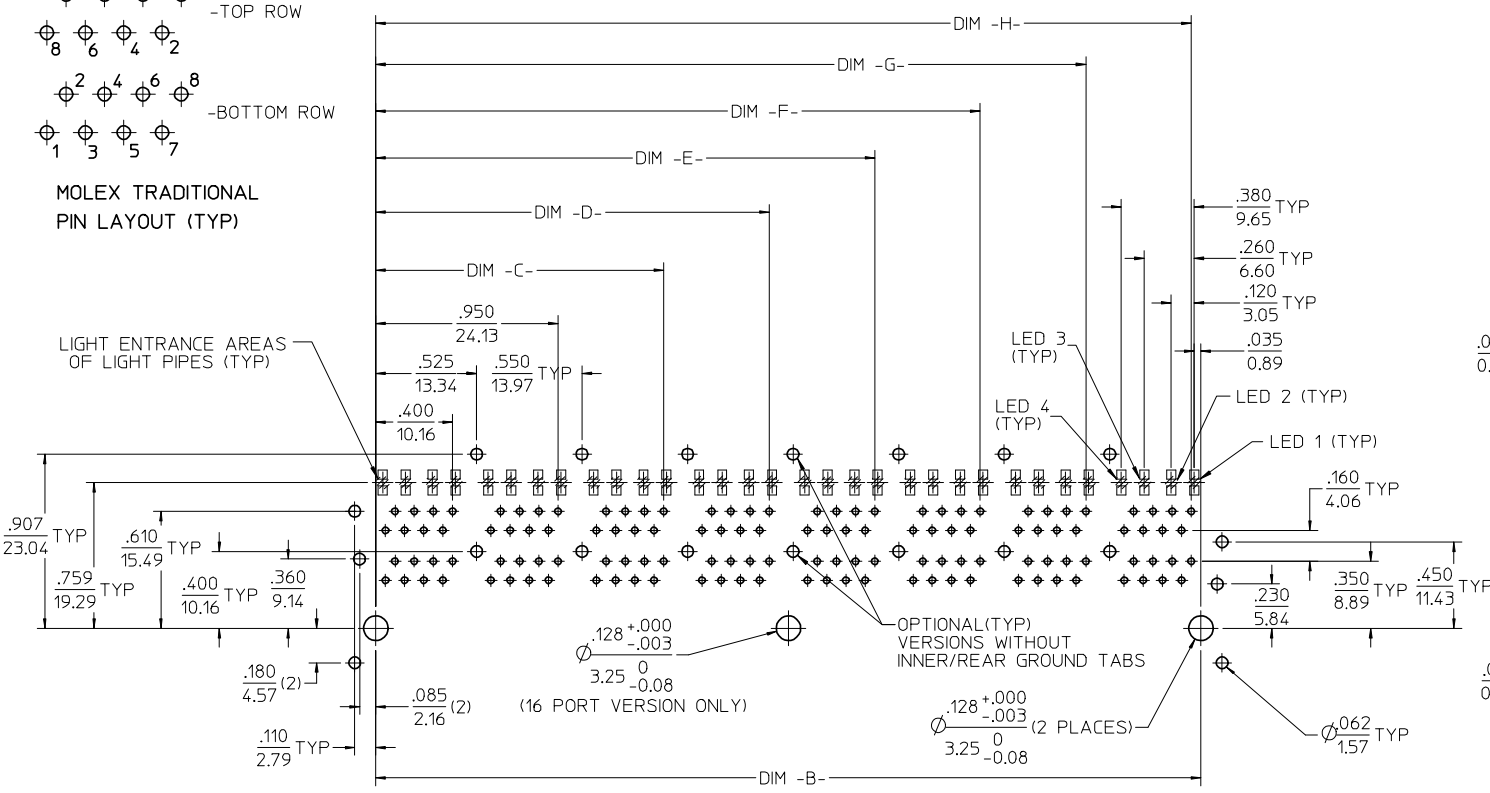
-TOP ROW

8 6 4 2

2 4 6 8

-BOTTOM ROW

1 3 5 7

MOLEX TRADITIONAL PIN LAYOUT (TYP)

DIM -H-

DIM -G-

DIM -F-

DIM -E-

DIM -D-

DIM -C-

$\frac{.380}{9.65}$ TYP

$\frac{.260}{6.60}$ TYP

$\frac{.120}{3.05}$ TYP

$\frac{.035}{0.89}$

$\frac{.950}{24.13}$

LIGHT ENTRANCE AREAS OF LIGHT PIPES (TYP)

$\frac{.525}{13.34}$

$\frac{.550}{13.97}$ TYP

$\frac{.400}{10.16}$

LED 3 (TYP)

LED 4 (TYP)

LED 2 (TYP)

LED 1 (TYP)

$\frac{.160}{4.06}$ TYP

$\frac{.907}{23.04}$ TYP

$\frac{.610}{15.49}$ TYP

$\frac{.759}{19.29}$ TYP

$\frac{.400}{10.16}$ TYP

$\frac{.360}{9.14}$

$\frac{.230}{5.84}$

$\frac{.350}{8.89}$ TYP

$\frac{.450}{11.43}$ TYP

$\varnothing\frac{.128^{+.000}_{-.003}}{3.25^{\ 0}_{-0.08}}$

(16 PORT VERSION ONLY)

OPTIONAL(TYP) VERSIONS WITHOUT INNER/REAR GROUND TABS

$\frac{.180}{4.57}$ (2)

$\frac{.085}{2.16}$ (2)

$\varnothing\frac{.128^{+.000}_{-.003}}{3.25^{\ 0}_{-0.08}}$ (2 PLACES)

$\varnothing\frac{.062}{1.57}$ TYP

$\frac{.110}{2.79}$ TYP

DIM -B-

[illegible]

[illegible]